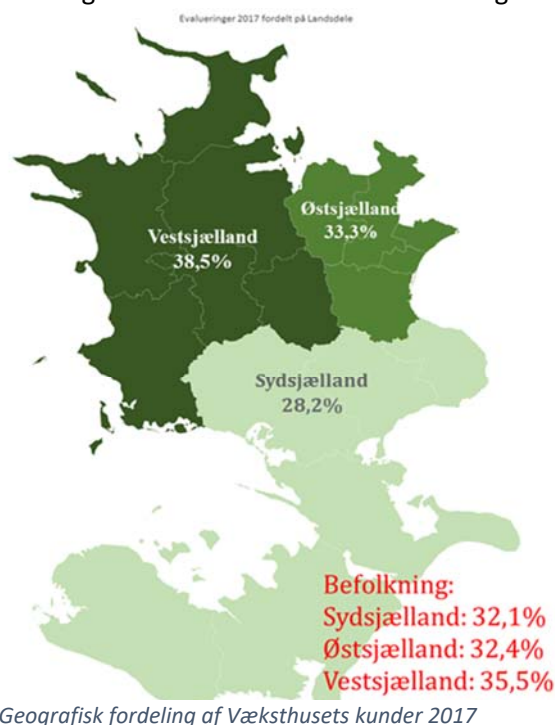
Evalueringer 2017 fordelt på Landsdele

Vestsjælland
38,5%

Østsjælland
33,3%

Sydsjælland
28,2%

Befolkning:
Sydsjælland: 32,1%
Østsjælland: 32,4%
Vestsjælland: 35,5%

Geografisk fordeling af Væksthusets kunder 2017